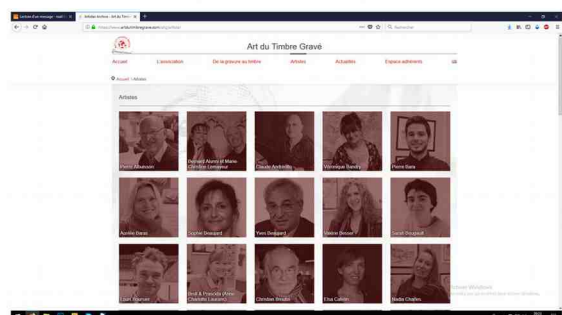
Lecture d'un message - mail · Artistes archive - Art du Timbre · +

https://www.artdutimbregrave.com/artiste/liste · Rechercher

Art du Timbre Gravé

Accueil · L'association · De la gravure au timbre · Artistes · Actualités · Espace adhérents

Accueil › Artistes

Artistes

Pierre Albuisson · Bernard Alunni et Marie-Christine Lemayeur · Claude Andréotto · Véronique Bandry · Pierre Bara

Aurélie Baras · Sophie Beaujard · Yves Beaujard · Valérie Besser · Sarah Bougault

Louis Boursier · Bruno & Francois (Anne-Charlotte Laurent) · Christian Broutin · Elsa Catelin · Nadia Charles

Activer Windows
Accédez aux paramètres de l'ordinateur pour activer Windows.